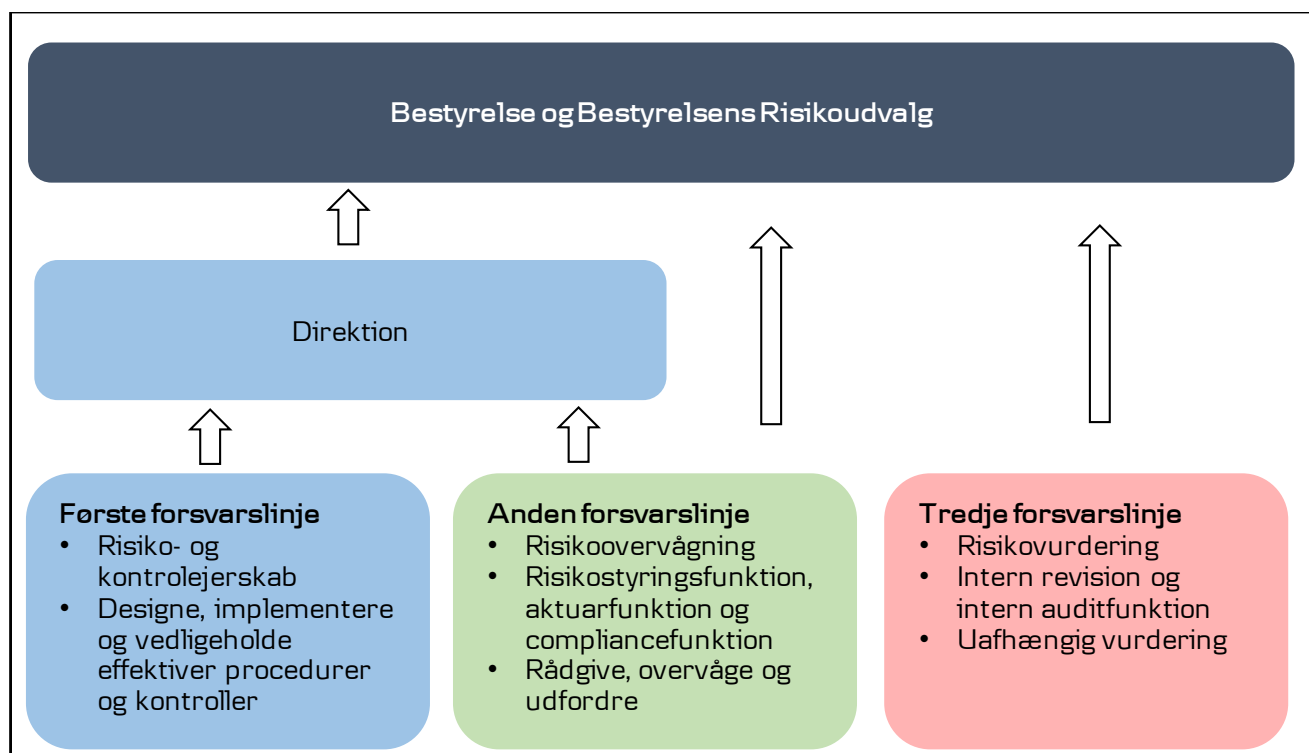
Bestyrelse og Bestyrelsens Risikoudvalg

Direktion

Første forsvarslinje
- Risiko- og kontrolejerskab
- Designe, implementere og vedligeholde effektiver procedurer og kontroller

Anden forsvarslinje
- Risikoovervågning
- Risikostyringsfunktion, aktuarfunktion og compliancefunktion
- Rådgive, overvåge og udfordre

Tredje forsvarslinje
- Risikovurdering
- Intern revision og intern auditfunktion
- Uafhængig vurdering